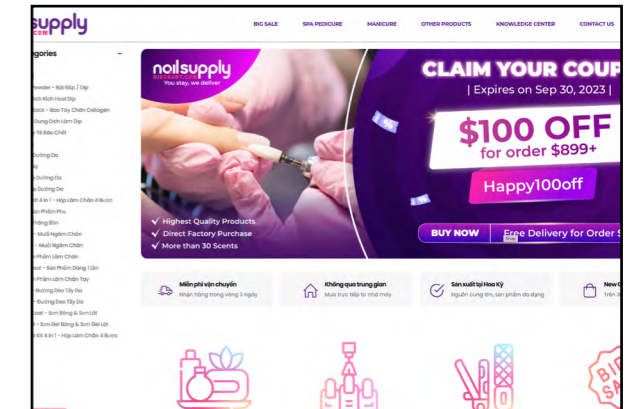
supply
.COM

BIG SALE
SPA PEDICURE
MANICURE
OTHER PRODUCTS
KNOWLEDGE CENTER
CONTACT US

egories
-

Powder - Bột Đắp / Dip
ịch Kích Hoạt Dip
ock - Bao Tay Chân Collagen
Dung Dịch Làm Dip
ụ Tẩy Bảo Chất

Dưỡng Da
y
y Dưỡng Da
ết 4 in 1 - Hộp Làm Chân 4 Bước
ản Phẩm Phụ
rường Đèn
- Muối Ngâm Chân
- Muối Ngâm Chân
n Phẩm Làm Chân
cal - Sản Phẩm Dùng 1 Lần
n Phẩm Làm Chân Tay
- Đường Dao Tẩy Da
- Đường Dao Tẩy Da
Coat - Sơn Bóng & Sơn Lót
it - Sơn Gel Bóng & Sơn Gel Lót
t Kit 4 in 1 - Hộp Làm Chân 4 Bước

nailsupply
DISCOUNT.COM
You stay, we deliver!

CLAIM YOUR COU
| Expires on Sep 30, 2023 |
$100 OFF
for order $899+
Happy100off

Highest Quality Products
Direct Factory Purchase
More than 30 Scents

BUY NOW
Free Delivery for Order S

Miễn phí vận chuyển
Nhận hàng trong vòng 3 ngày

Không qua trung gian
Mua trực tiếp từ nhà máy

Sản xuất tại Hoa Kỳ
Nguồn cung ứn, sản phẩm đa dạng

New C
Trên 3

BI
SA